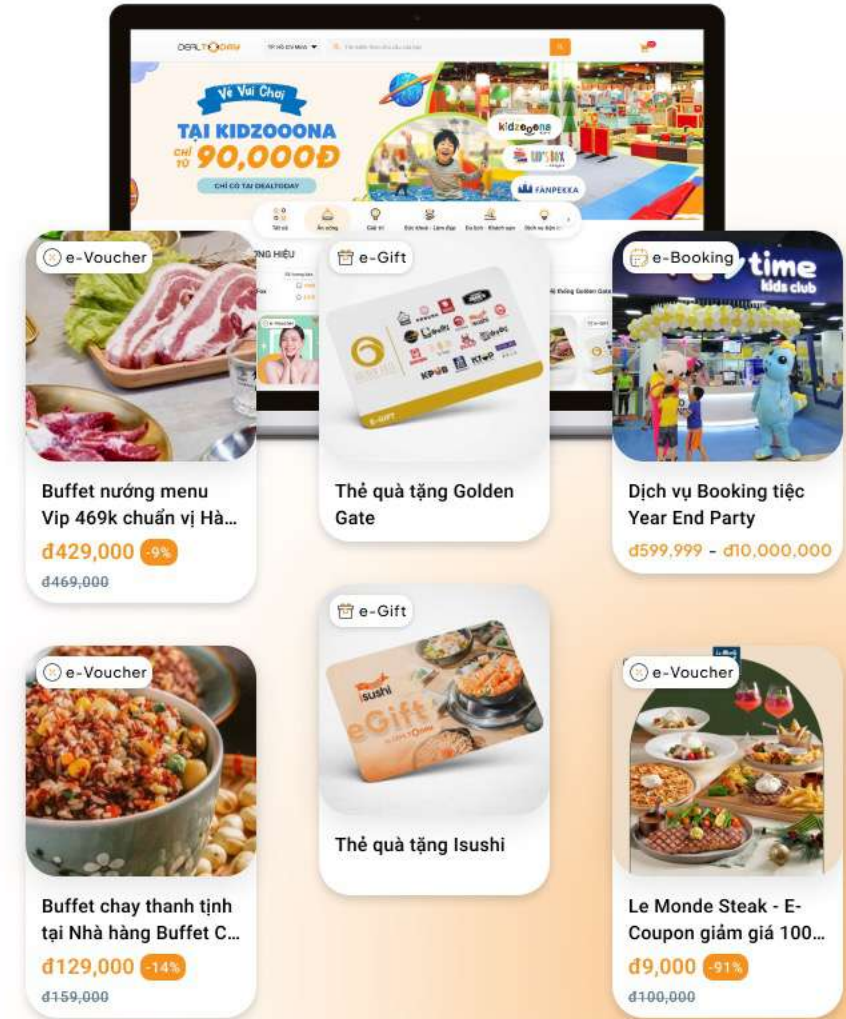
DEALTODAY

Vé Vui Chơi
TẠI KIDZOOONA
CHỈ TỪ 90,000Đ
CHỈ CÓ TẠI DEALTODAY

kidzooona
FANPEKKA

e-Voucher
Buffet nướng menu Vip 469k chuẩn vị Hà...
đ429,000 -9%
đ469,000

e-Gift
E-GIFT
Thẻ quà tặng Golden Gate

e-Booking
time kids club
Dịch vụ Booking tiệc Year End Party
đ599,999 - đ10,000,000

e-Voucher
Buffet chay thanh tịnh tại Nhà hàng Buffet C...
đ129,000 -14%
đ159,000

e-Gift
isushi
eGift
Thẻ quà tặng Isushi

e-Voucher
Le Monde Steak - E-Coupon giảm giá 100...
đ9,000 -91%
đ100,000